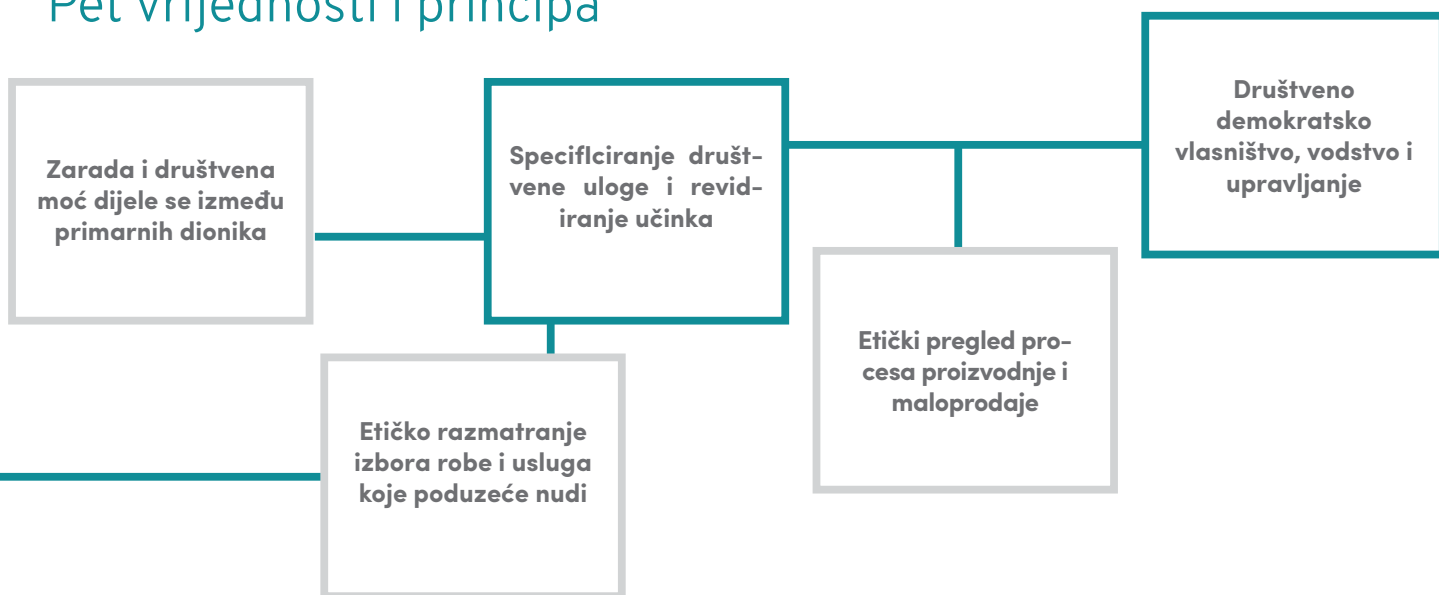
Pet vrijednosti i principa

Zarada i društvena moć dijele se između primarnih dionika

Specificiranje društvene uloge i revidiranje učinka

Društveno demokratsko vlasništvo, vodstvo i upravljanje

Etički pregled procesa proizvodnje i maloprodaje

Etičko razmatranje izbora robe i usluga koje poduzeće nudi